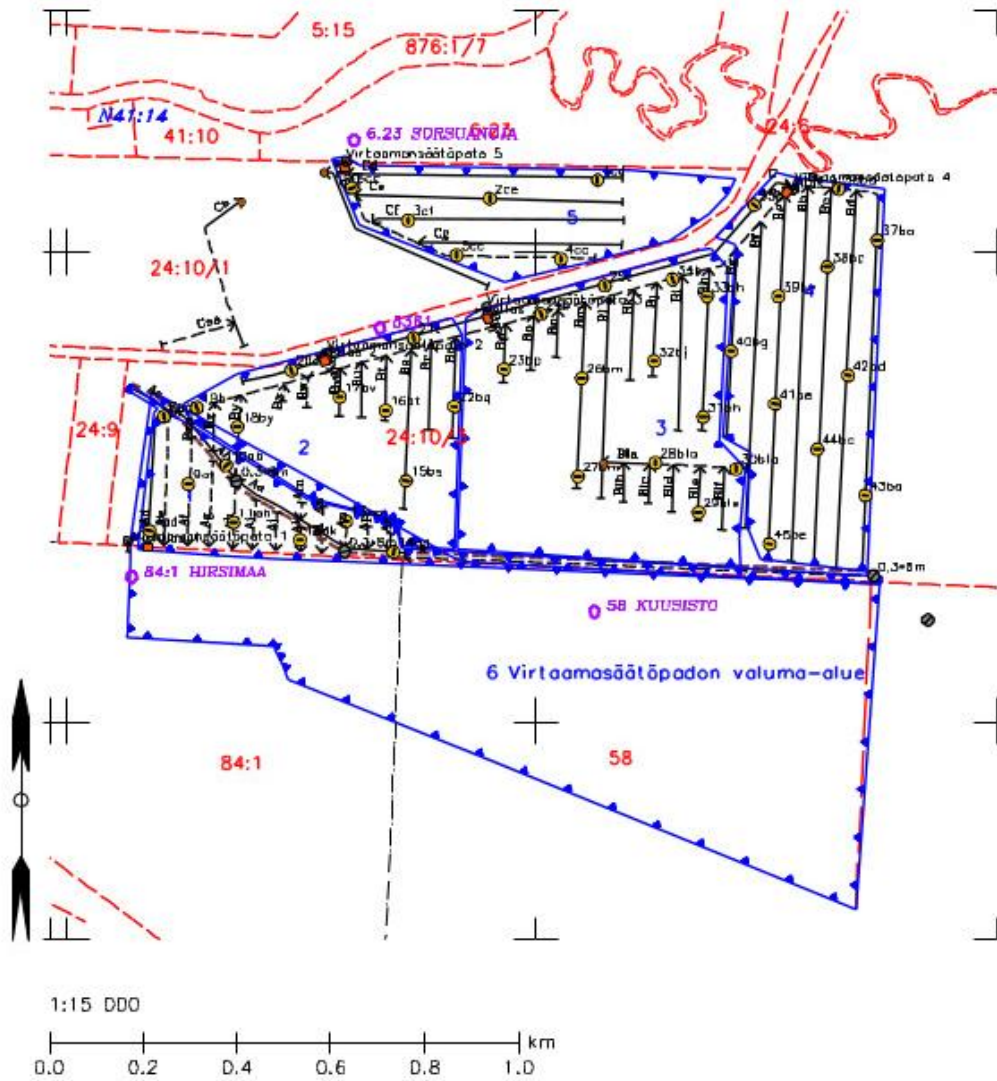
5:15
876:1/7
N41:14
41:10
6:23 SORSUANOJA
6:23
24:6
Virtaamansäätöpato 5
Virtaamansäätöpato 4
5
24:10/1
Virtaamansäätöpato 3
4
3
2
24:9
24:10/1
18by
16at
15bs
12bq
23bp
26am
32bl
33bh
40bg
39b
38bc
37ba
42bd
41be
44bc
43ba
45be
27bm
28bla
29ble
30bla
31bh
Virtaamansäätöpato 1
84:1 HIRSIMAA
58 KUUSISTO
0,3-8m
6 Virtaamasäätöpadon valuma-alue
84:1
58
1:15 000
0.0
0.2
0.4
0.6
0.8
1.0
km